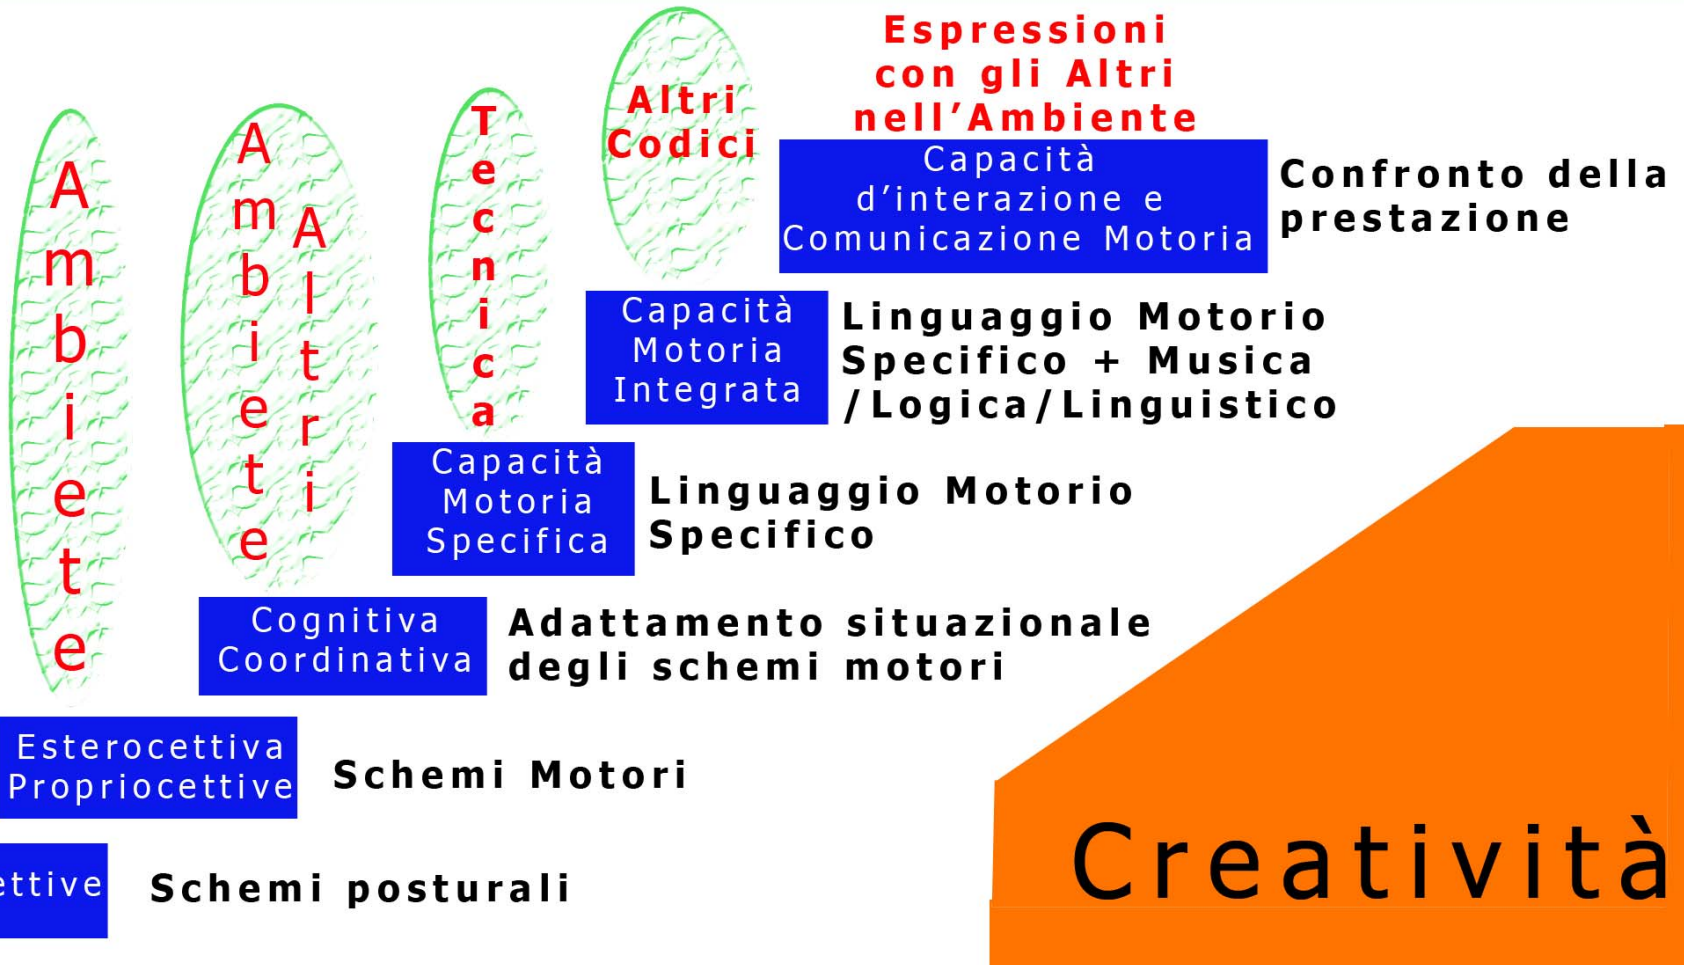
Ambiete

Ambiete

Altri

Tecnica

Altri Codici

Espressioni con gli Altri nell'Ambiente

Capacità d'interazione e Comunicazione Motoria

Confronto della prestazione

Capacità Motoria Integrata

Linguaggio Motorio Specifico + Musica /Logica/Linguistico

Capacità Motoria Specifica

Linguaggio Motorio Specifico

Cognitiva Coordinativa

Adattamento situazionale degli schemi motori

Esterocettiva Propriocettive

Schemi Motori

ettive

Schemi posturali

Creatività